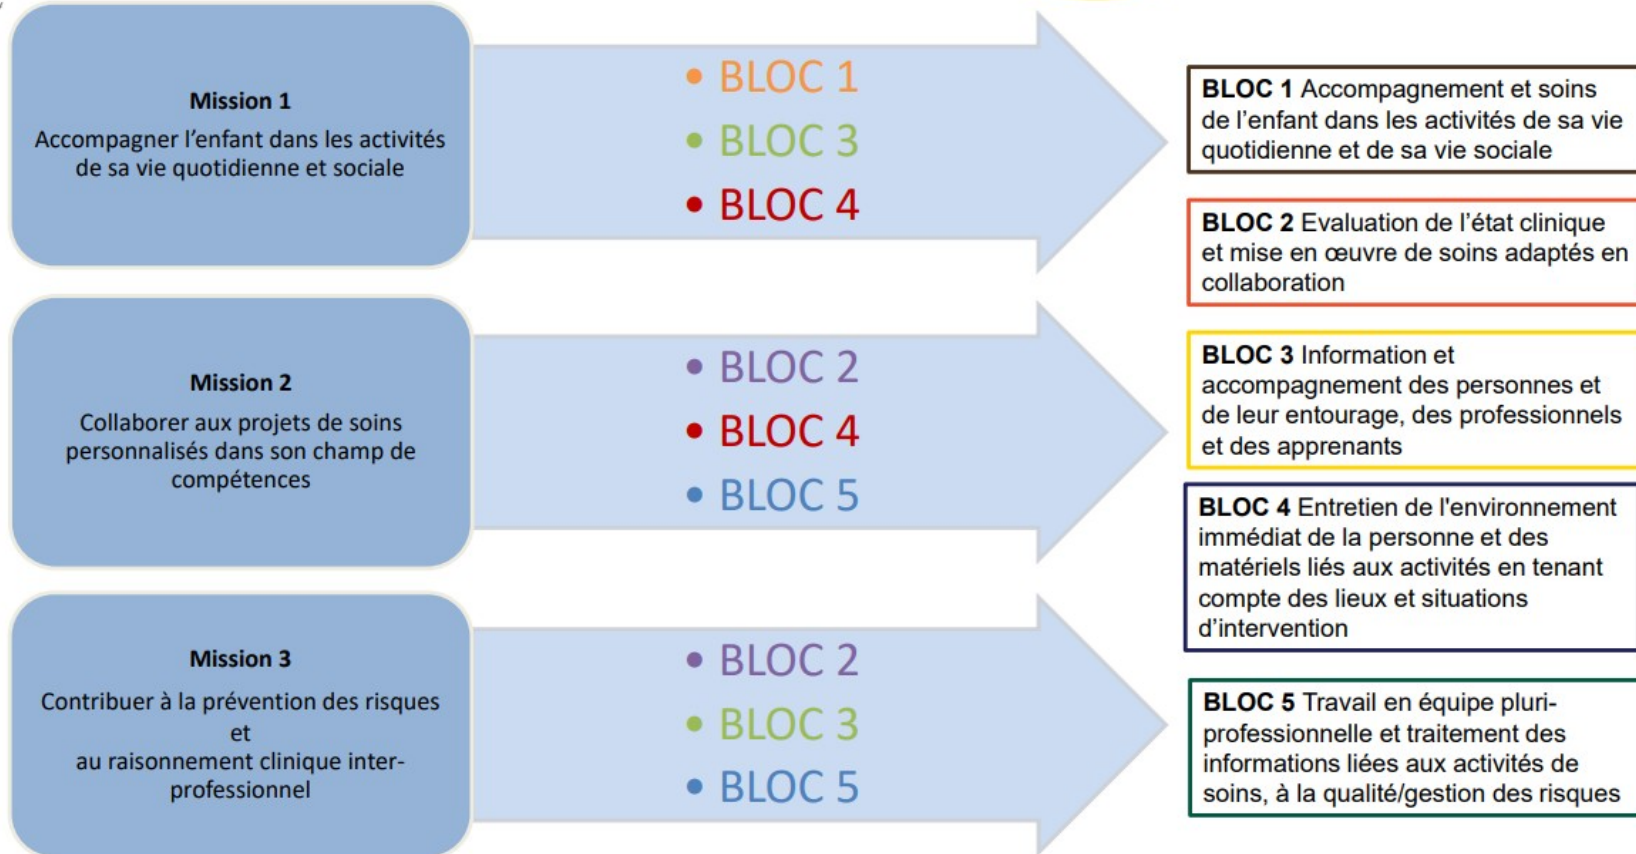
Mission 1

Accompagner l'enfant dans les activités de sa vie quotidienne et sociale

- BLOC 1
- BLOC 3
- BLOC 4

Mission 2

Collaborer aux projets de soins personnalisés dans son champ de compétences

- BLOC 2
- BLOC 4
- BLOC 5

Mission 3

Contribuer à la prévention des risques et au raisonnement clinique inter-professionnel

- BLOC 2
- BLOC 3
- BLOC 5

**BLOC 1** Accompagnement et soins de l'enfant dans les activités de sa vie quotidienne et de sa vie sociale

**BLOC 2** Evaluation de l'état clinique et mise en œuvre de soins adaptés en collaboration

**BLOC 3** Information et accompagnement des personnes et de leur entourage, des professionnels et des apprenants

**BLOC 4** Entretien de l'environnement immédiat de la personne et des matériels liés aux activités en tenant compte des lieux et situations d'intervention

**BLOC 5** Travail en équipe pluri-professionnelle et traitement des informations liées aux activités de soins, à la qualité/gestion des risques